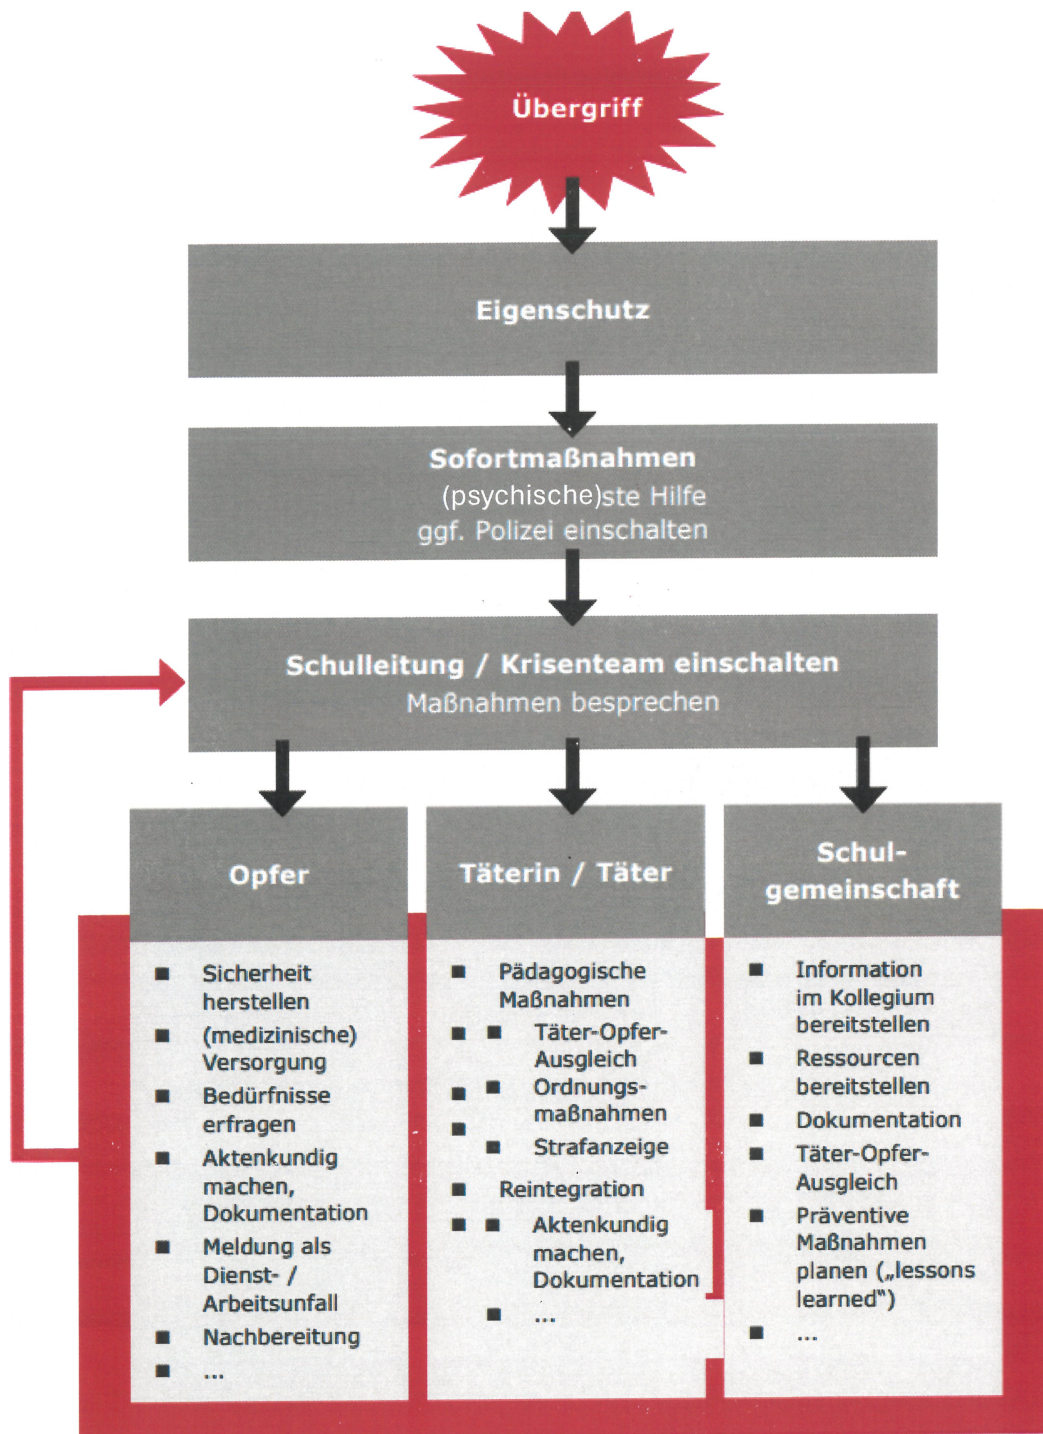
Übergriff

Eigenschutz

Sofortmaßnahmen
(psychische)ste Hilfe
ggf. Polizei einschalten

Schulleitung / Krisenteam einschalten
Maßnahmen besprechen

Opfer

- Sicherheit herstellen
- (medizinische) Versorgung
- Bedürfnisse erfragen
- Aktenkundig machen, Dokumentation
- Meldung als Dienst- / Arbeitsunfall
- Nachbereitung
- ...

Täterin / Täter

- Pädagogische Maßnahmen
- Täter-Opfer-Ausgleich
- Ordnungsmaßnahmen
- Strafanzeige
- Reintegration
- Aktenkundig machen, Dokumentation
- ...

Schulgemeinschaft

- Information im Kollegium bereitstellen
- Ressourcen bereitstellen
- Dokumentation
- Täter-Opfer-Ausgleich
- Präventive Maßnahmen planen („lessons learned“)
- ...